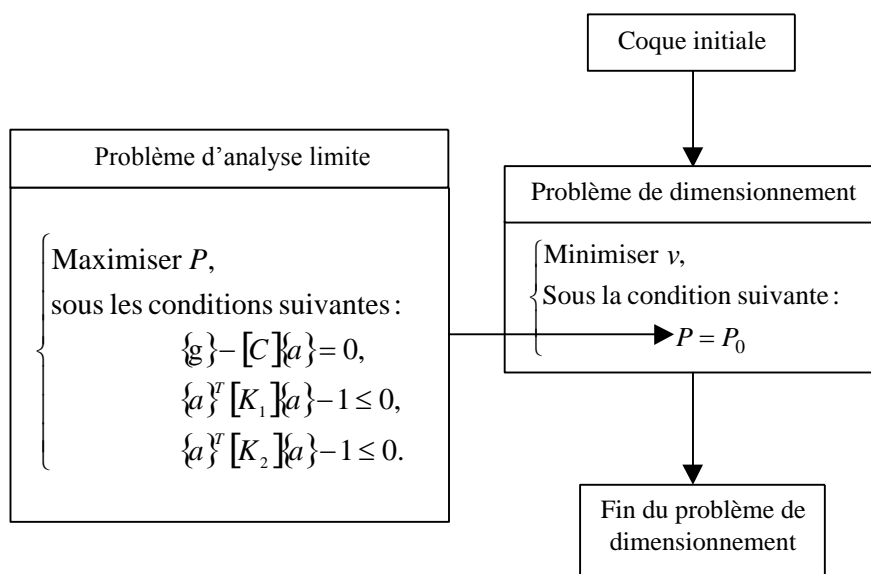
Coque initiale

Problème d'analyse limite

$\begin{cases} \text{Maximiser } P, \\ \text{sous les conditions suivantes :} \\ \{g\} - [C]\{a\} = 0, \\ \{a\}^T [K_1]\{a\} - 1 \leq 0, \\ \{a\}^T [K_2]\{a\} - 1 \leq 0. \end{cases}$

Problème de dimensionnement

$\begin{cases} \text{Minimiser } v, \\ \text{Sous la condition suivante :} \\ P = P_0 \end{cases}$

Fin du problème de dimensionnement